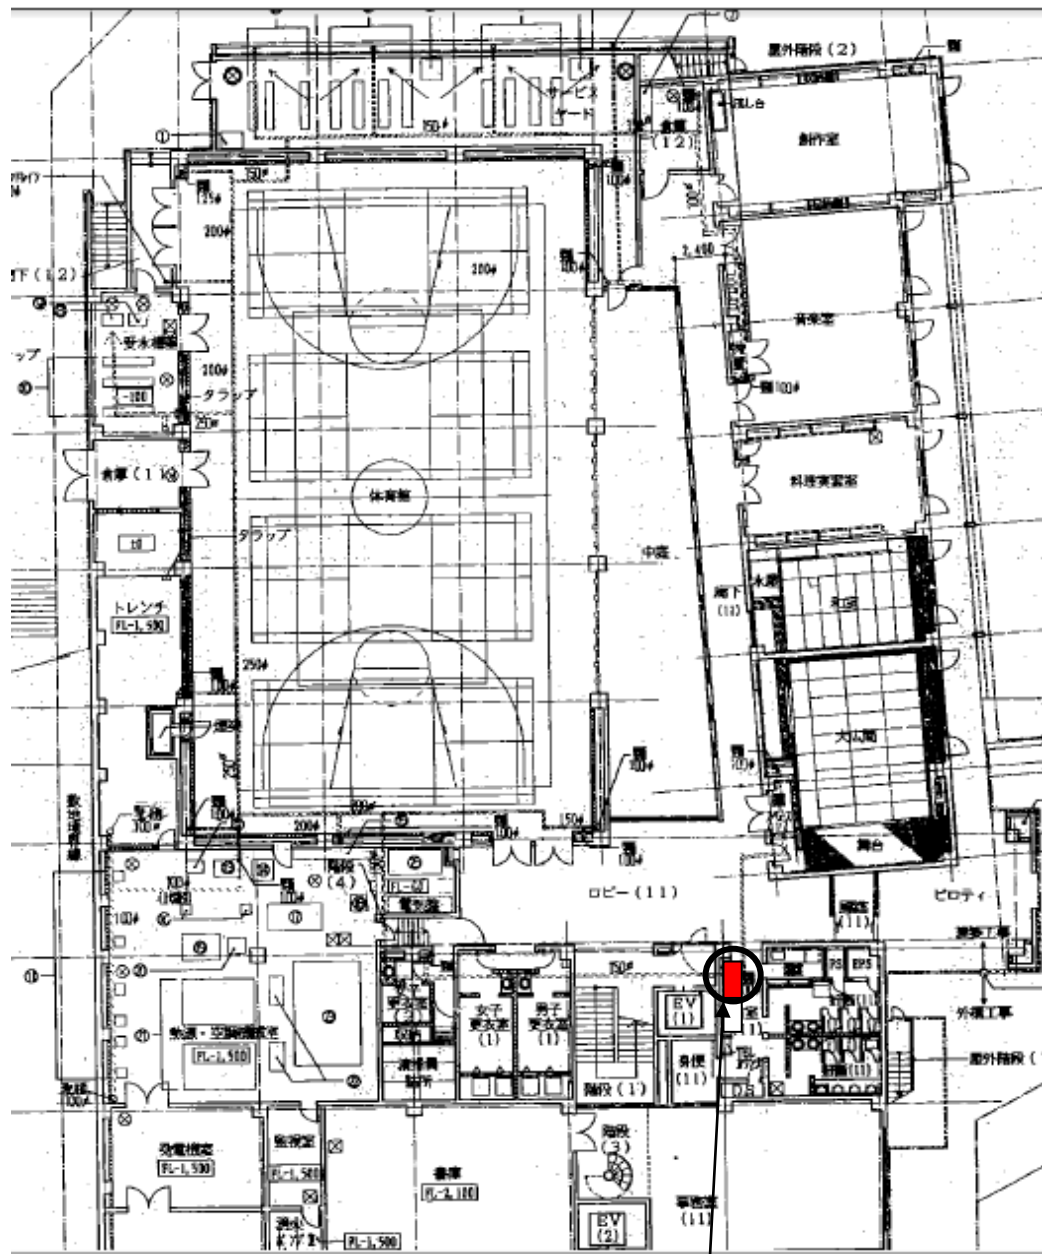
屋外階段（2）
流し台
創作室
サービスヤード
倉庫（12）
150φ
200φ
2,400
音楽室
100φ
料理実習室
体育館
中庭
廊下（11）
和室
大広間
舞台
受水槽
タラップ
倉庫（1）
トレンチ
FL-1,500
階段（4）
ロビー（11）
ピロティ
女子更衣室（1）
男子更衣室（1）
EV（1）
階段（1）
多目的（11）
外構工事
屋外階段（
発電機室
FL-1,500
監視室
書庫
FL-2,100
階段（3）
EV（2）
事務室（11）
熱源・空調機械室
FL-1,500
清掃員控所
PS
EPS